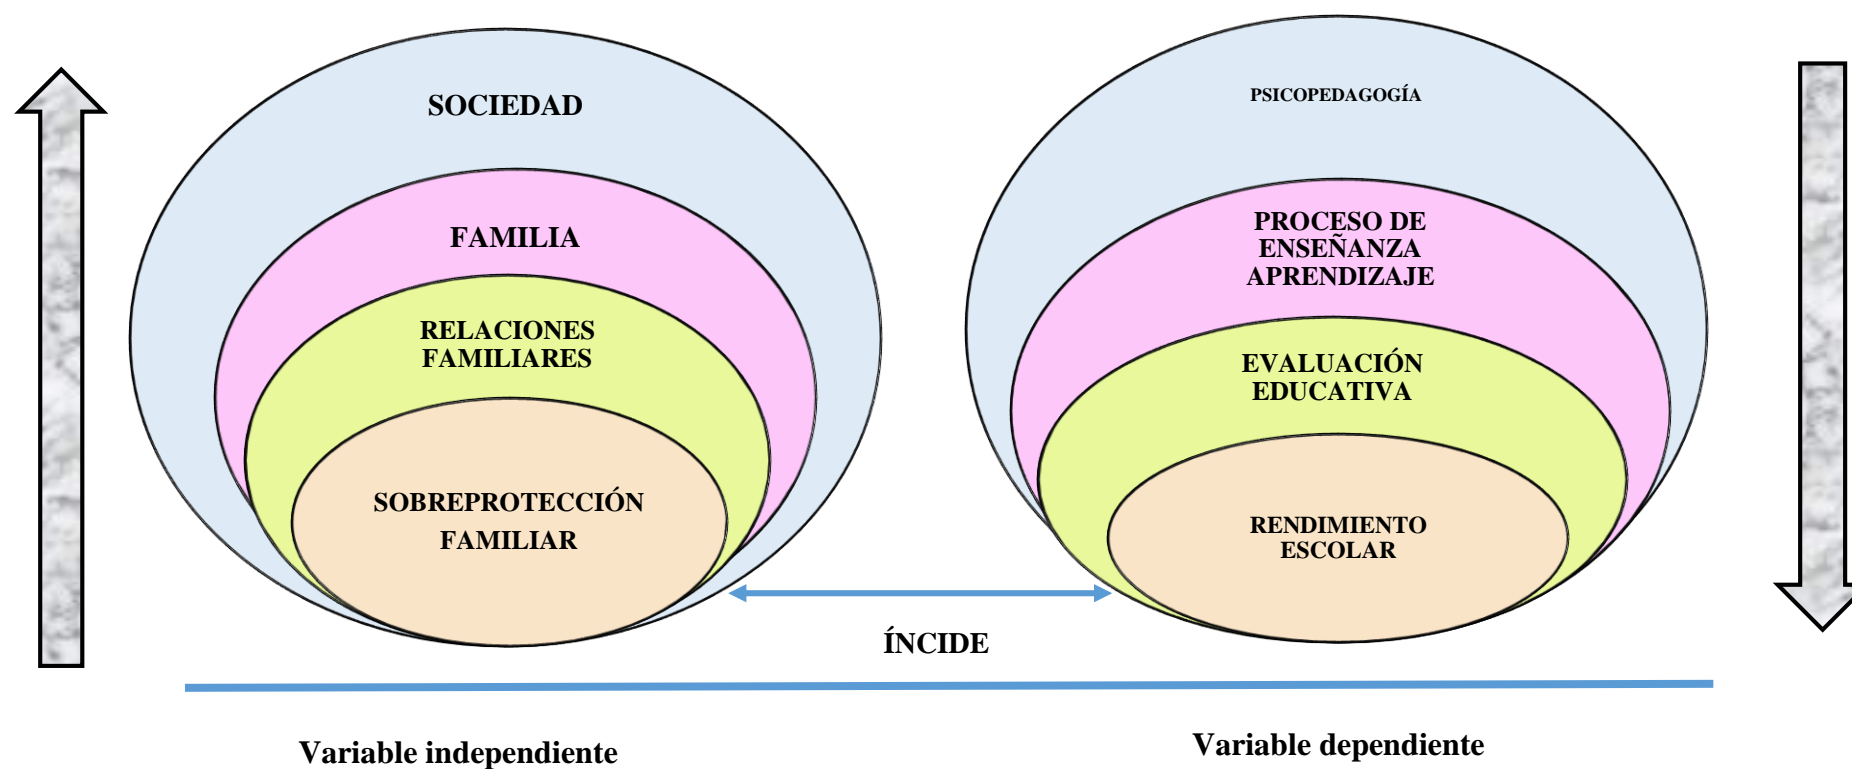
SOCIEDAD

FAMILIA

RELACIONES FAMILIARES

SOBREPROTECCIÓN FAMILIAR

PSICOPEDAGOGÍA

PROCESO DE ENSEÑANZA APRENDIZAJE

EVALUACIÓN EDUCATIVA

RENDIMIENTO ESCOLAR

ÍNCIDE

Variable independiente

Variable dependiente